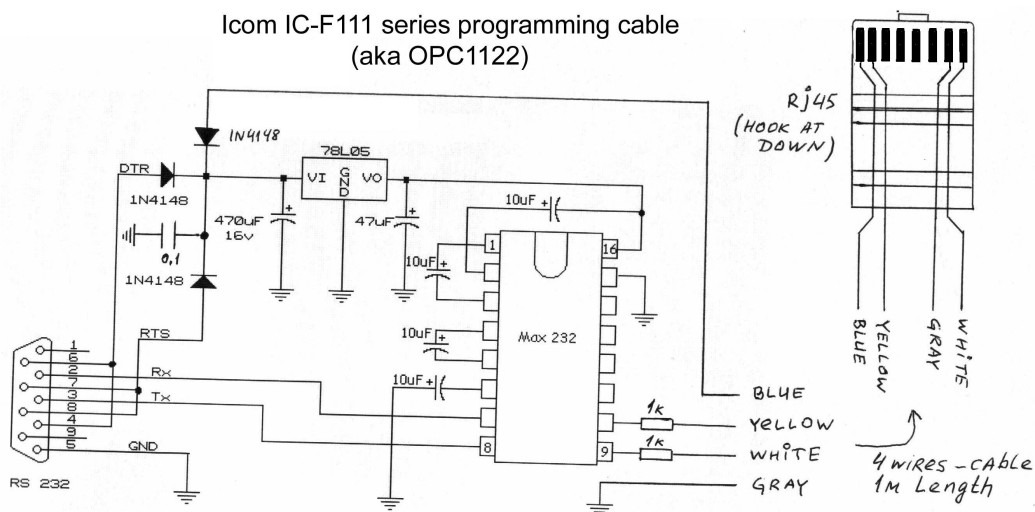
Icom IC-F111 series programming cable
(aka OPC1122)

RJ45
(HOOK AT DOWN)

IN4148
78L05
VI GND VO
DTR
1N4148
470uF
16v
47uF
10uF
0,1
10uF
1
16
1N4148
Max 232
10uF
RTS
1
6
2
7
3
8
4
9
5
Rx
Tx
10uF
8
9
GND
RS 232
1k
1k
BLUE
YELLOW
WHITE
GRAY

BLUE
YELLOW
GRAY
WHITE

4 WIRES - CABLE
1M Length